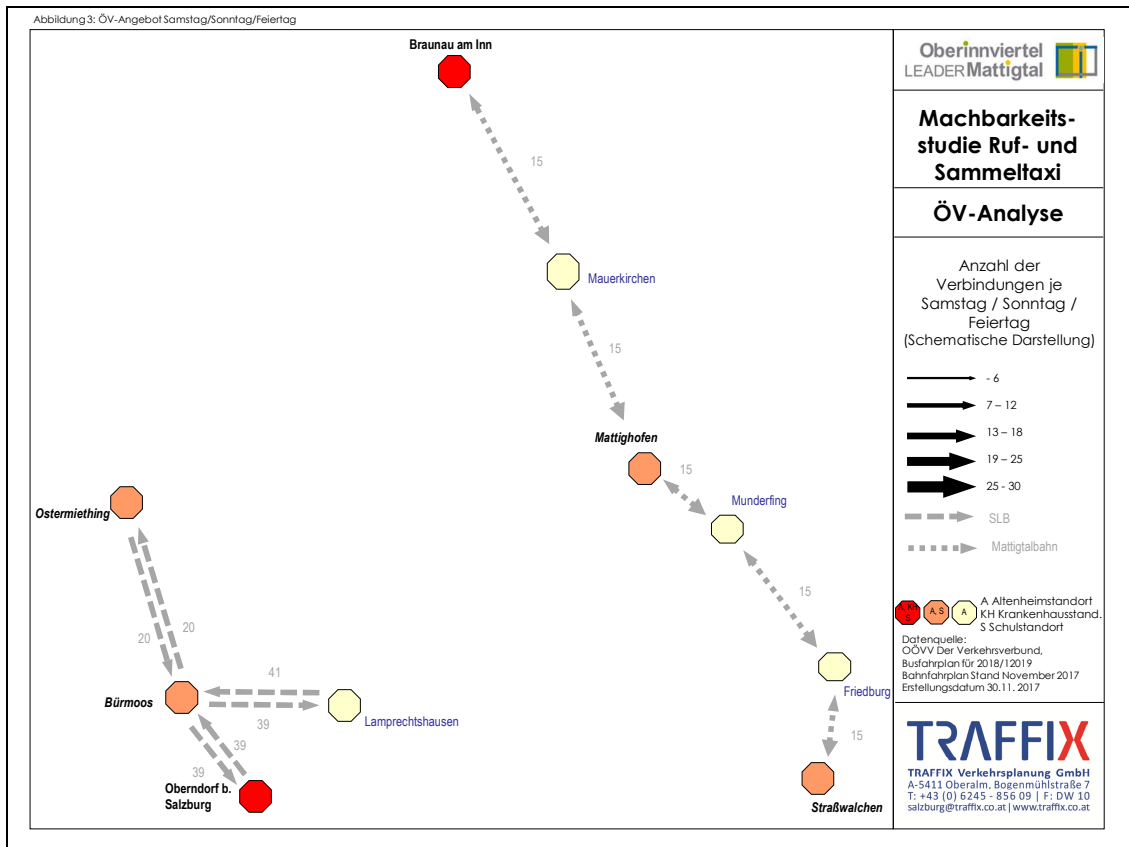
Abbildung 3: ÖV-Angebot Samstag/Sonntag/Feiertag

Braunau am Inn

15

Mauerkirchen

15

Mattighofen

15

Munderfing

15

Friedburg

15

Straßwalchen

Ostermiething

20

20

Bürmoos

41

39

Lamprechtshausen

39

39

Oberndorf b. Salzburg

Oberinnviertel LEADER Mattigtal

Machbarkeitsstudie Ruf- und Sammeltaxi

ÖV-Analyse

Anzahl der Verbindungen je Samstag / Sonntag / Feiertag (Schematische Darstellung)

- 6

7 – 12

13 – 18

19 – 25

25 - 30

SLB

Mattigtalbahn

A, KH, S
A, S
A
A Altenheimstandort
KH Krankenhausstand.
S Schulstandort

Datenquelle:
OÖVV Der Verkehrsverbund,
Busfahrplan für 2018/12019
Bahnfahrplan Stand November 2017
Erstellungsdatum 30.11. 2017

TRAFFIX
TRAFFIX Verkehrsplanung GmbH
A-5411 Oberalm, Bogenmühlstraße 7
T: +43 (0) 6245 - 856 09 | F: DW 10
salzburg@traffix.co.at | www.traffix.co.at